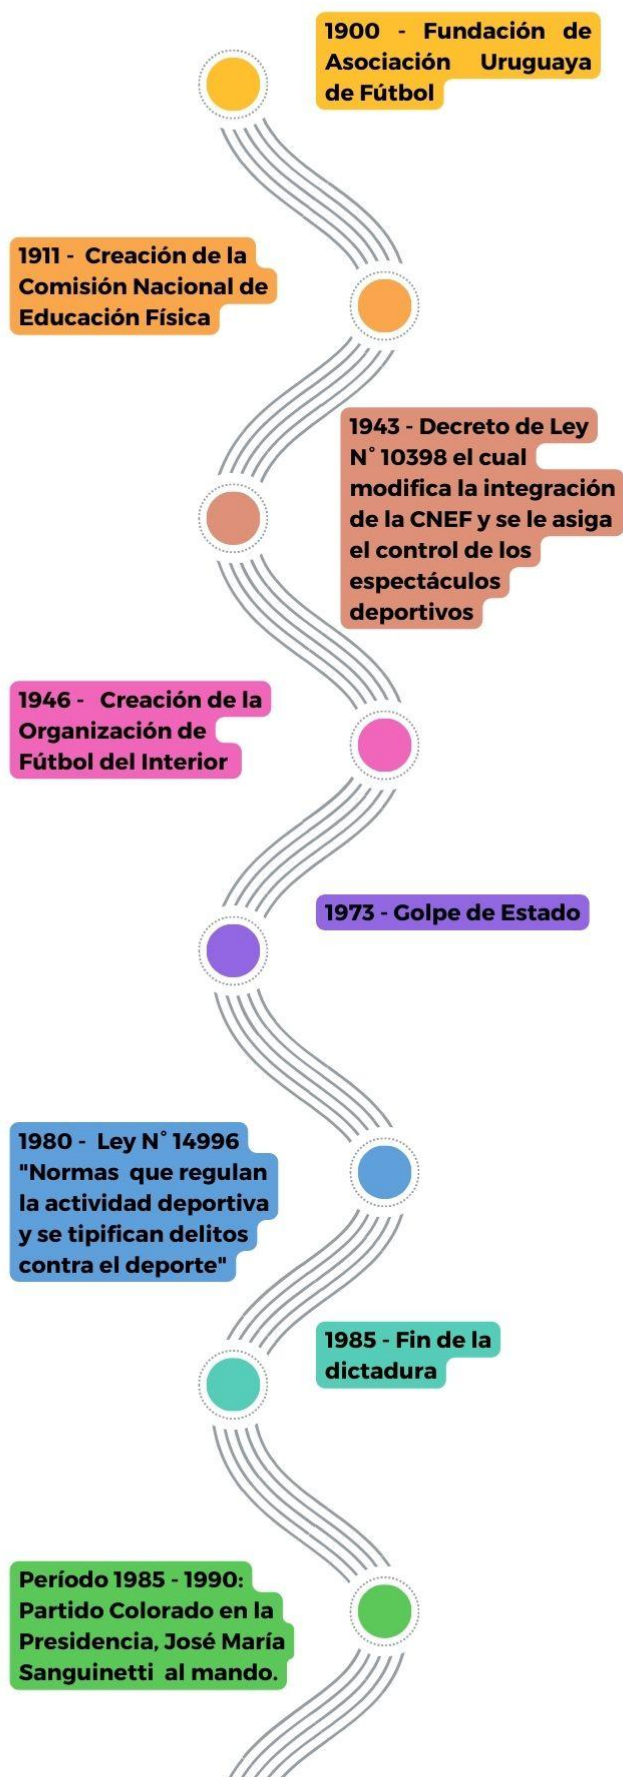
1900 - Fundación de Asociación Uruguaya de Fútbol

1911 - Creación de la Comisión Nacional de Educación Física

1943 - Decreto de Ley N° 10398 el cual modifica la integración de la CNEF y se le asiga el control de los espectáculos deportivos

1946 - Creación de la Organización de Fútbol del Interior

1973 - Golpe de Estado

1980 - Ley N° 14996 "Normas que regulan la actividad deportiva y se tipifican delitos contra el deporte"

1985 - Fin de la dictadura

Período 1985 - 1990: Partido Colorado en la Presidencia, José María Sanguinetti al mando.